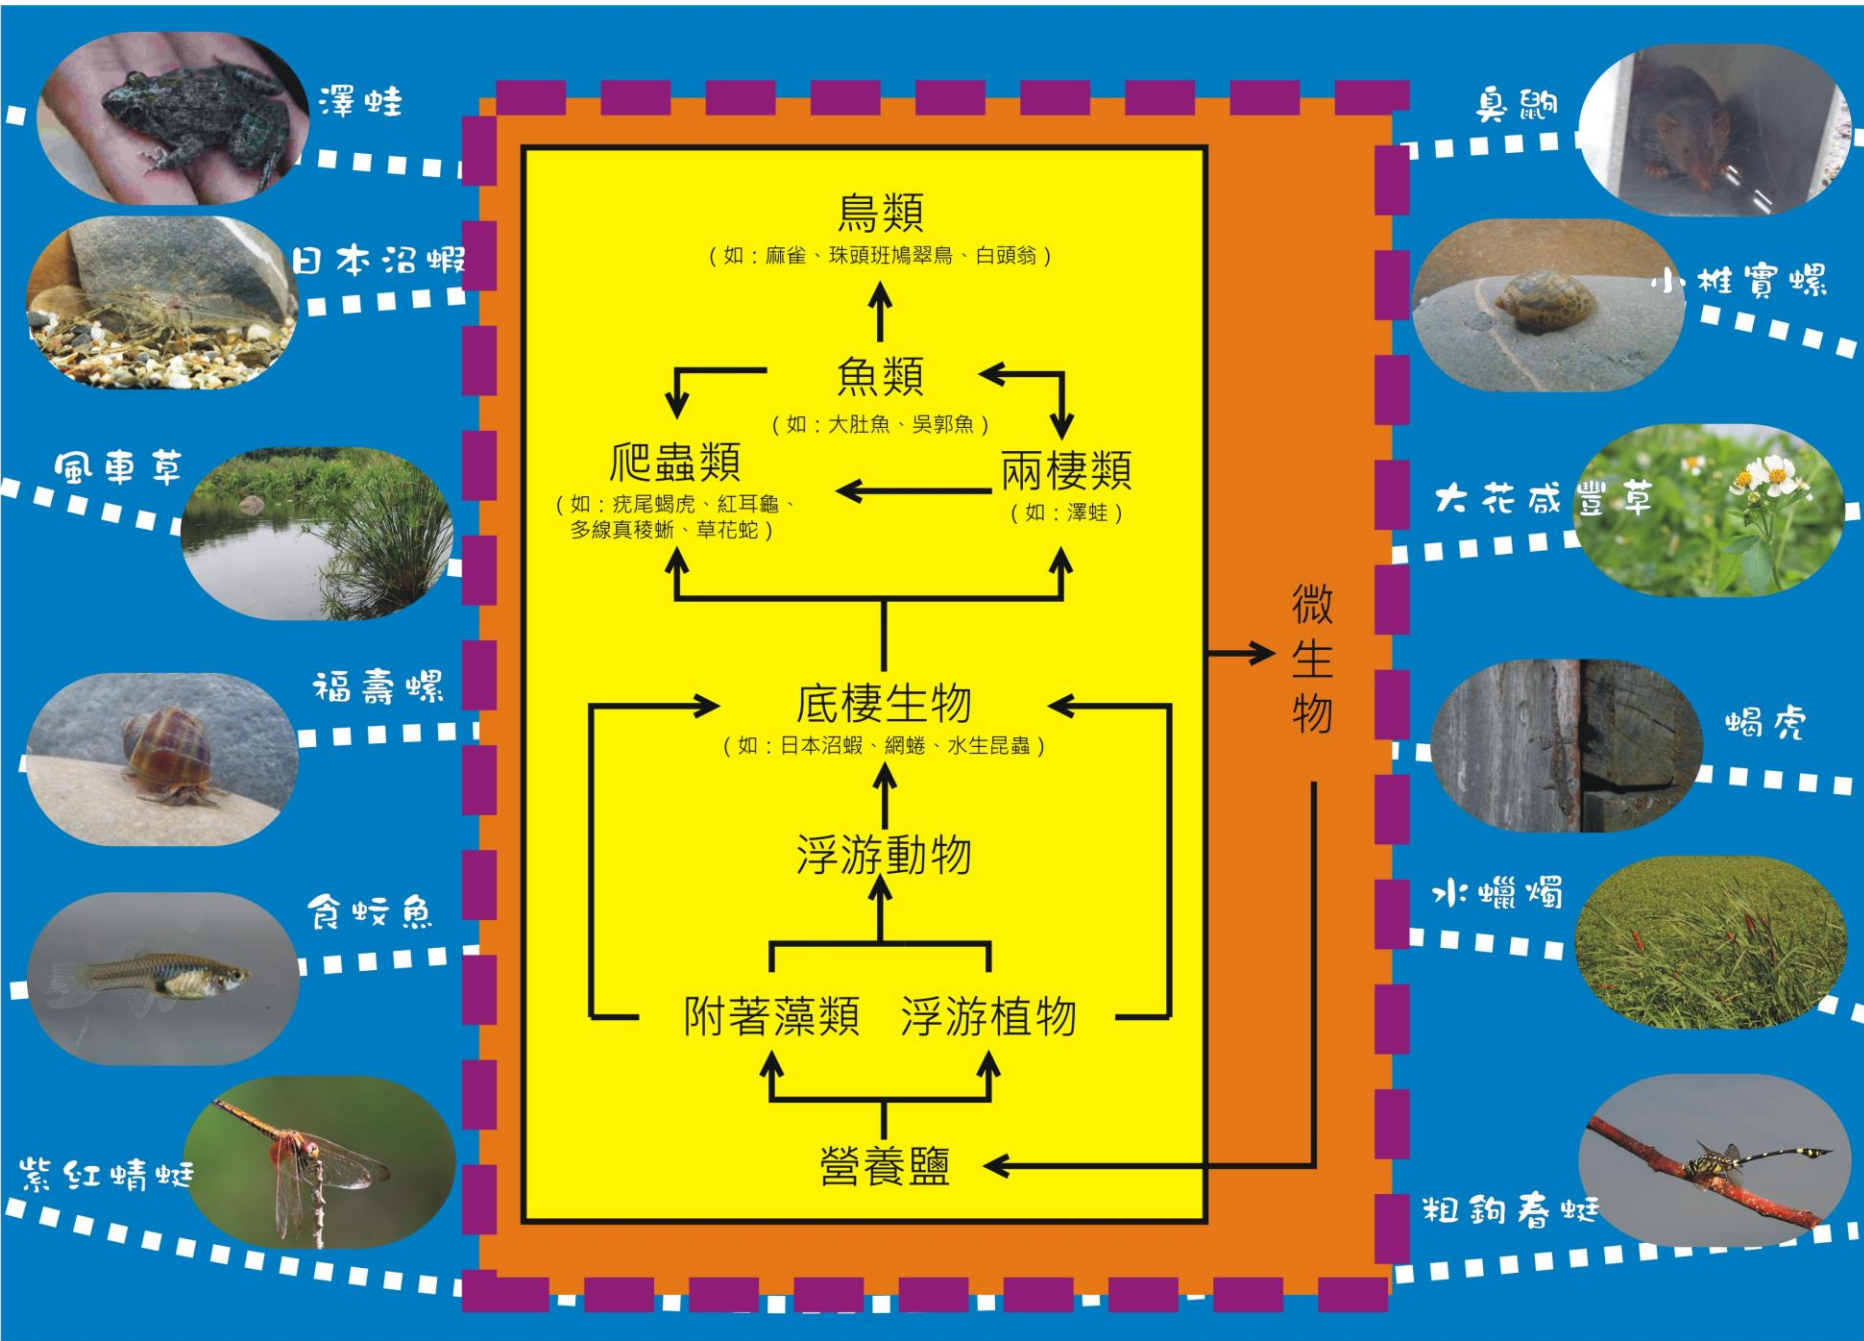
澤蛙

日本沼蝦

風車草

福壽螺

食蚊魚

紫紅蜻蜓

鳥類
（如：麻雀、珠頸斑鳩翠鳥、白頭翁）

魚類
（如：大肚魚、吳郭魚）

爬蟲類
（如：疣尾蝎虎、紅耳龜、多線真稜蜥、草花蛇）

兩棲類
（如：澤蛙）

底棲生物
（如：日本沼蝦、網蜷、水生昆蟲）

浮游動物

附著藻類　浮游植物

營養鹽

微生物

臭鼩

小椎實螺

大花咸豐草

蝎虎

水蠟燭

粗鉤春蜓